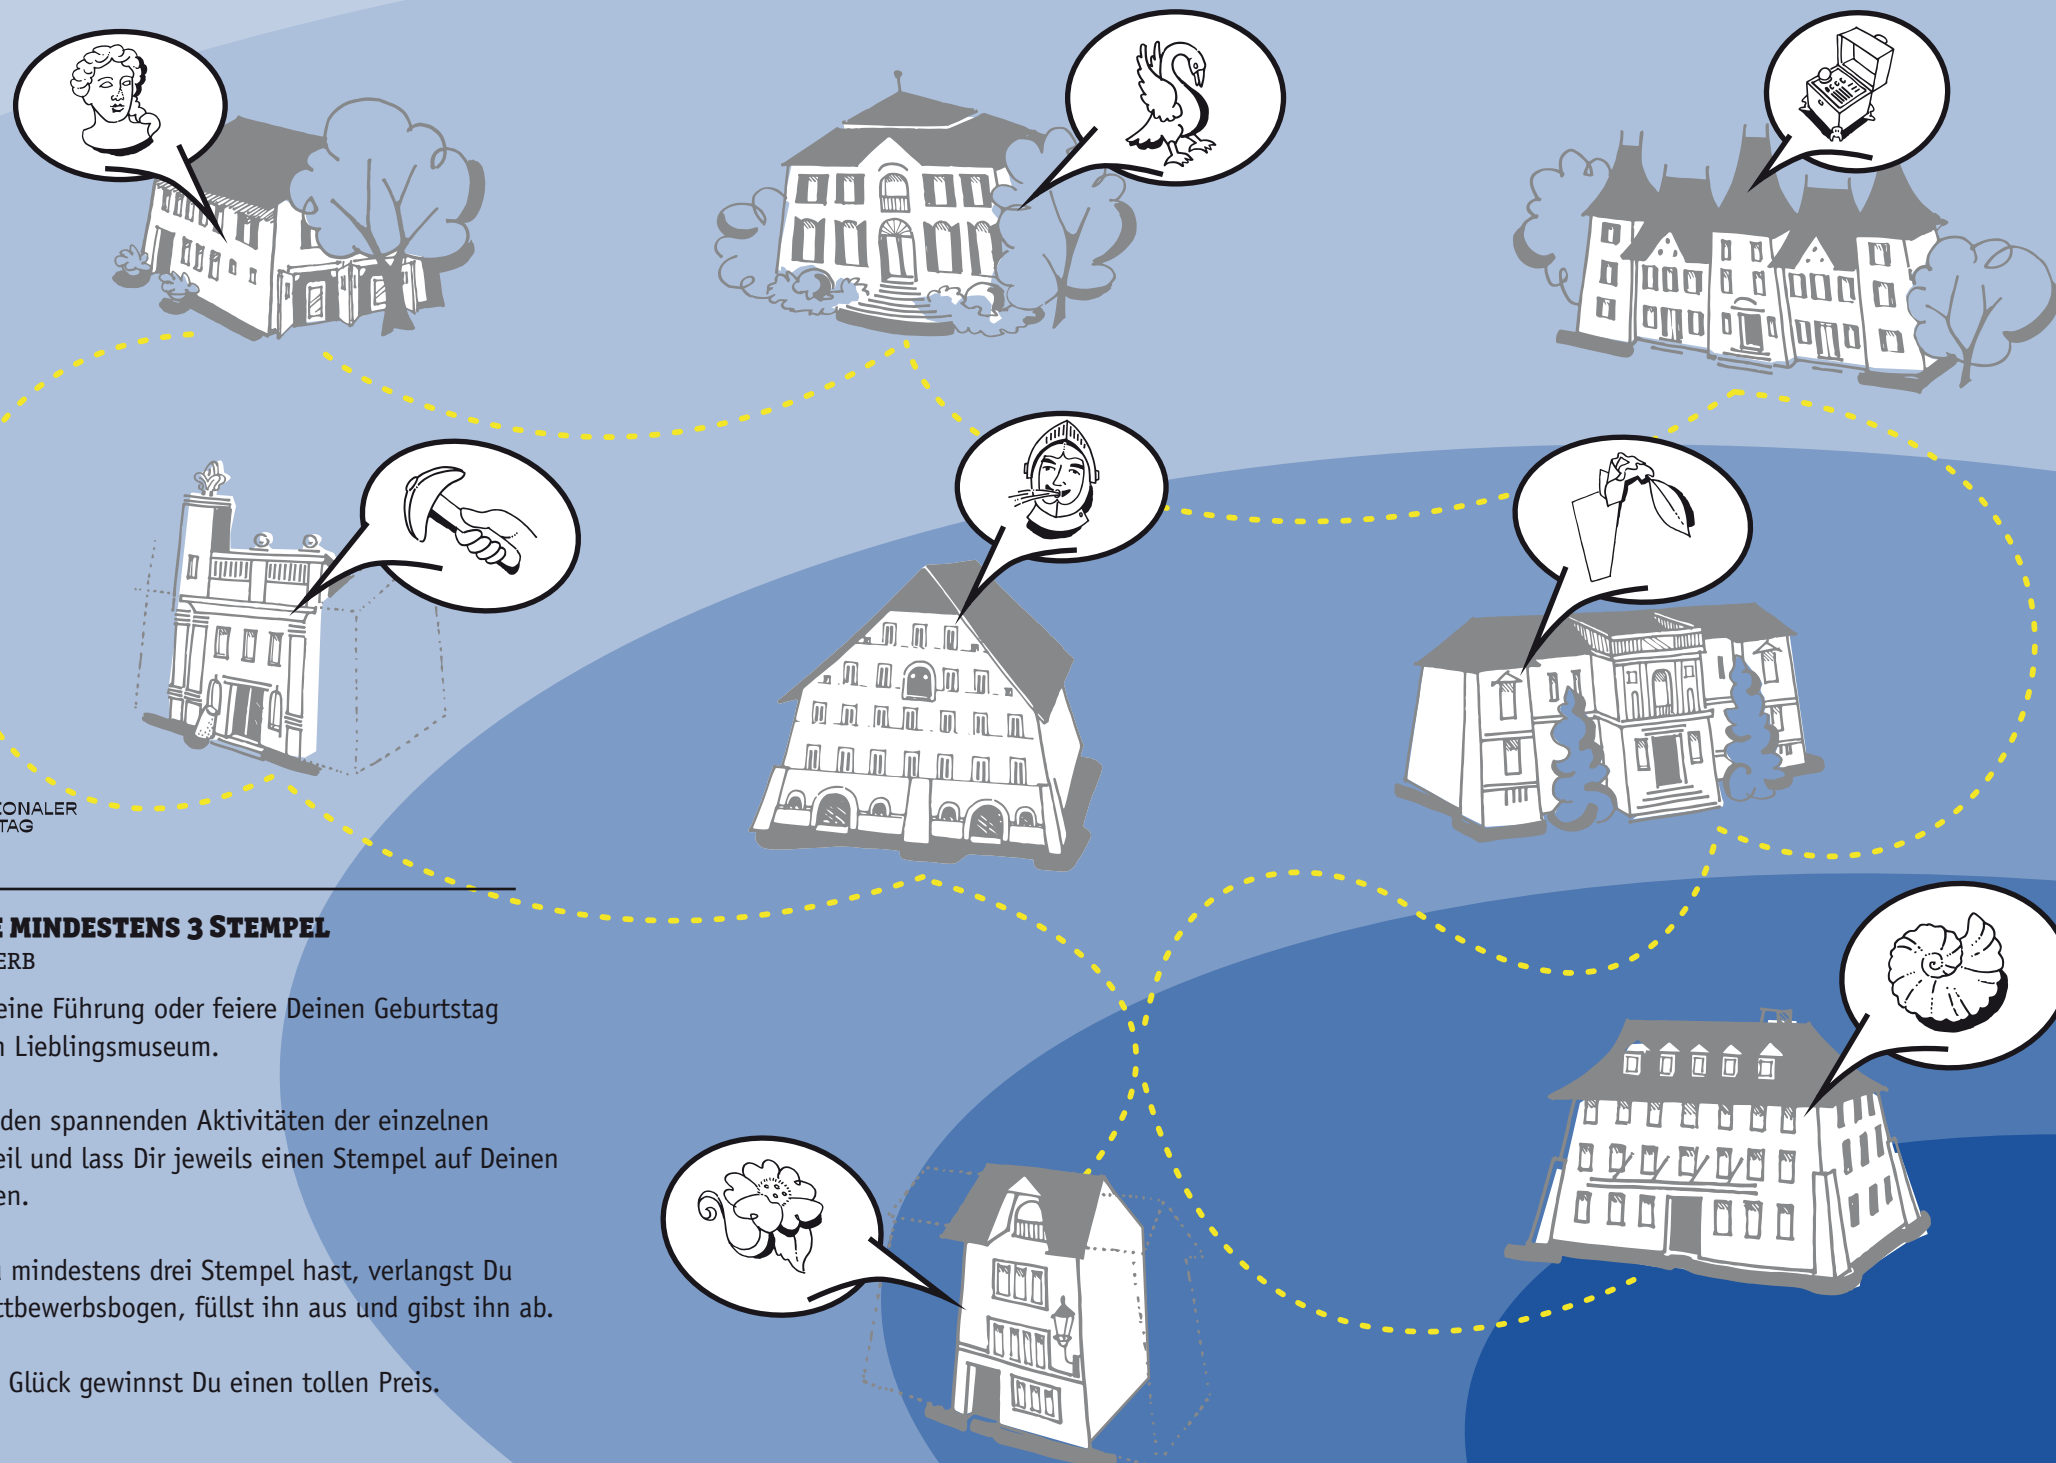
ONALER
TAG

MINDESTENS 3 STEMPEL
ERB

eine Führung oder feiere Deinen Geburtstag
n Lieblingsmuseum.

den spannenden Aktivitäten der einzelnen
eil und lass Dir jeweils einen Stempel auf Deinen
en.

mindestens drei Stempel hast, verlangst Du
tbewerbsbogen, füllst ihn aus und gibst ihn ab.

Glück gewinnst Du einen tollen Preis.